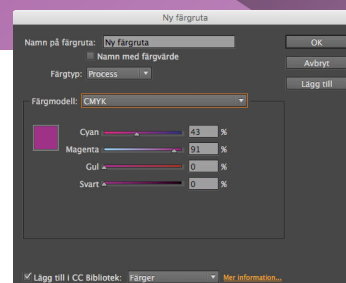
Ny färgruta

Namn på färgruta: Ny färgruta

Namn med färgvärde

Färgtyp: Process

OK

Avbryt

Lägg till

Färgmodell: CMYK

Cyan 43 %

Magenta 91 %

Gul 0 %

Svart 0 %

Lägg till i CC Bibliotek: Färger

Mer information...